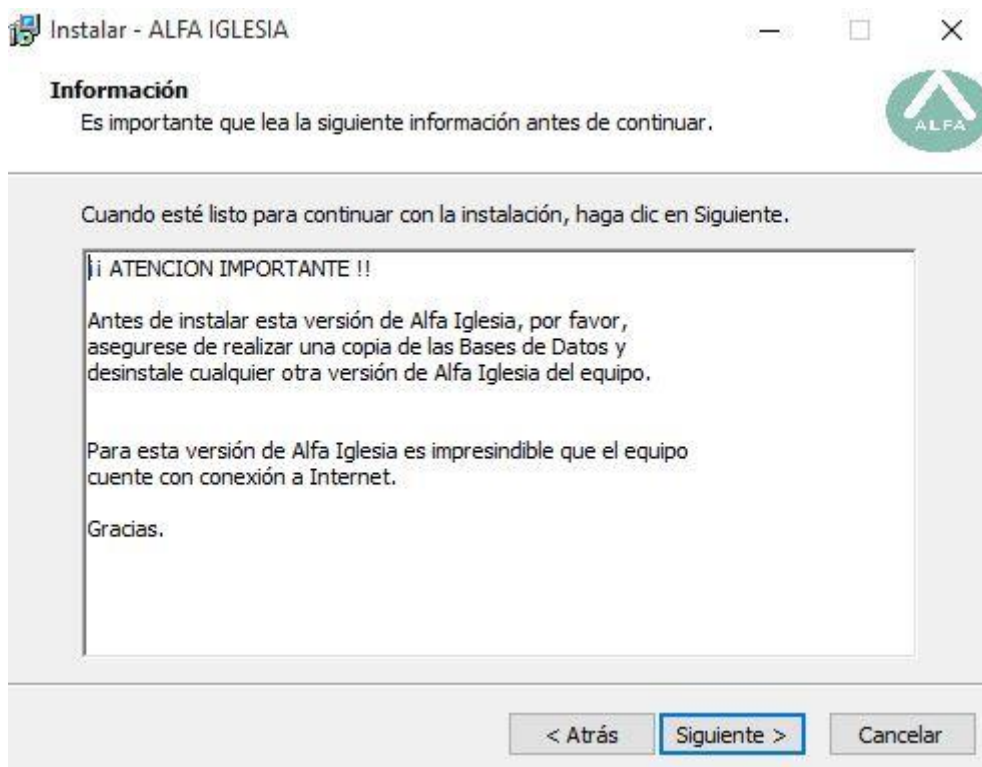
Instalar - ALFA IGLESIA

**Información**
Es importante que lea la siguiente información antes de continuar.

ALFA

Cuando esté listo para continuar con la instalación, haga clic en Siguiente.

¡¡ ATENCION IMPORTANTE !!

Antes de instalar esta versión de Alfa Iglesia, por favor, asegurese de realizar una copia de las Bases de Datos y desinstale cualquier otra versión de Alfa Iglesia del equipo.

Para esta versión de Alfa Iglesia es impresindible que el equipo cuente con conexión a Internet.

Gracias.

< Atrás | Siguiente > | Cancelar